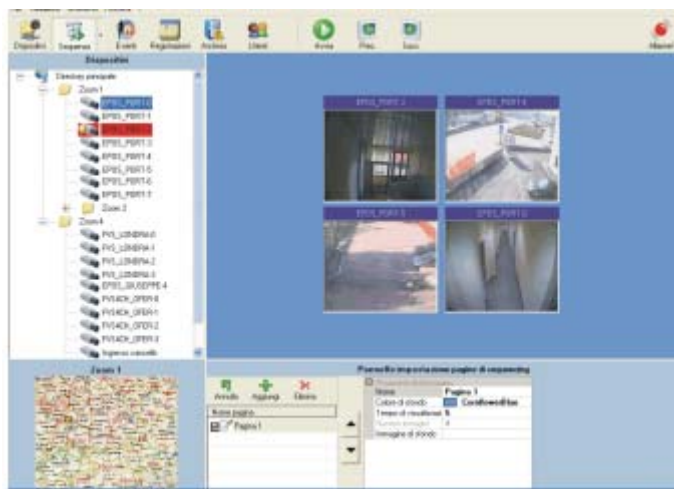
Dispositivi Sequenze Eventi Registrazioni Archivio Utenti Avvia Prec. Succ. Allarmi

Dispositivi

Directory principale
Zona 1
EPS5_PORT1-0
EPS5_PORT1-1
EPS5_PORT1-2
EPS5_PORT1-3
EPS5_PORT1-4
EPS5_PORT1-5
EPS5_PORT1-6
EPS5_PORT1-7
Zona 2
Zona 4
PVS_LOMBRA-0
PVS_LOMBRA-1
PVS_LOMBRA-2
PVS_LOMBRA-3
EPS5_GIUSEPPE-4
PVS4CH_OPER-0
PVS4CH_OPER-1
PVS4CH_OPER-2
PVS4CH_OPER-3
Ingresso cancello

EPS5_PORT1-3
EPS5_PORT1-4
EPS5_PORT1-1
EPS5_PORT1-0

Zona 1

Pannello impostazione pagine di sequencing

Annulla Aggiungi Elimina
Nome pagina
Pagina 1

| Nome | Pagina 1 |
|---|---|
| Colore di sfondo | CornflowerBlue |
| Tempo di visualizzaz. | 5 |
| Numero immagini | 4 |
| Immagine di sfondo | |